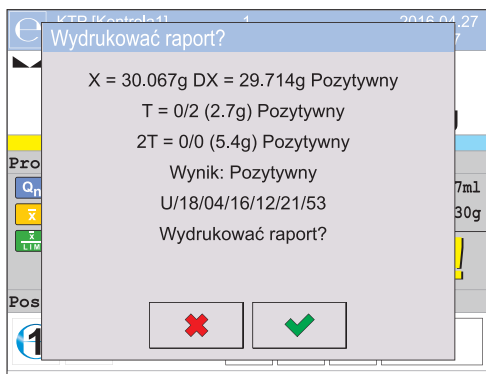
KTP [Kontrola1] 1 2016.04.27

Wydrukować raport?

X = 30.067g DX = 29.714g Pozytywny

T = 0/2 (2.7g) Pozytywny

2T = 0/0 (5.4g) Pozytywny

Wynik: Pozytywny

U/18/04/16/12/21/53

Wydrukować raport?

Pro
Qn
x̄
x̄ LIM
7ml
30g
Pos
1